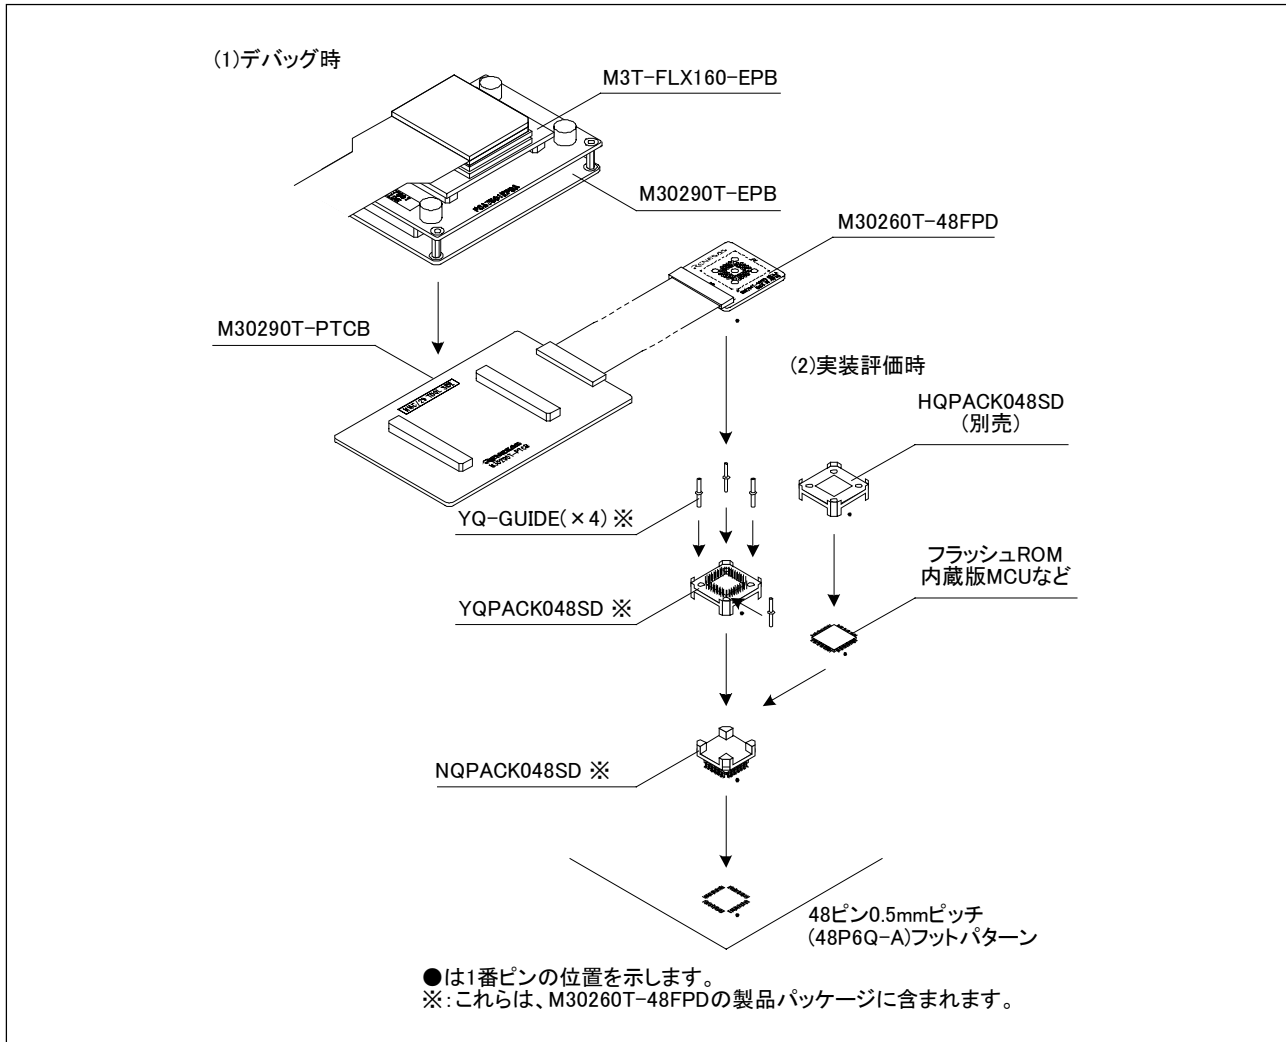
(1)デバッグ時

M3T-FLX160-EPB

M30290T-EPB

M30260T-48FPD

M30290T-PTCB

(2)実装評価時

HQPACK048SD
(別売)

YQ-GUIDE(×4) ※

フラッシュROM
内蔵版MCUなど

YQPACK048SD ※

NQPACK048SD ※

48ピン0.5mmピッチ
(48P6Q-A)フットパターン

●は1番ピンの位置を示します。
※:これらは、M30260T-48FPDの製品パッケージに含まれます。